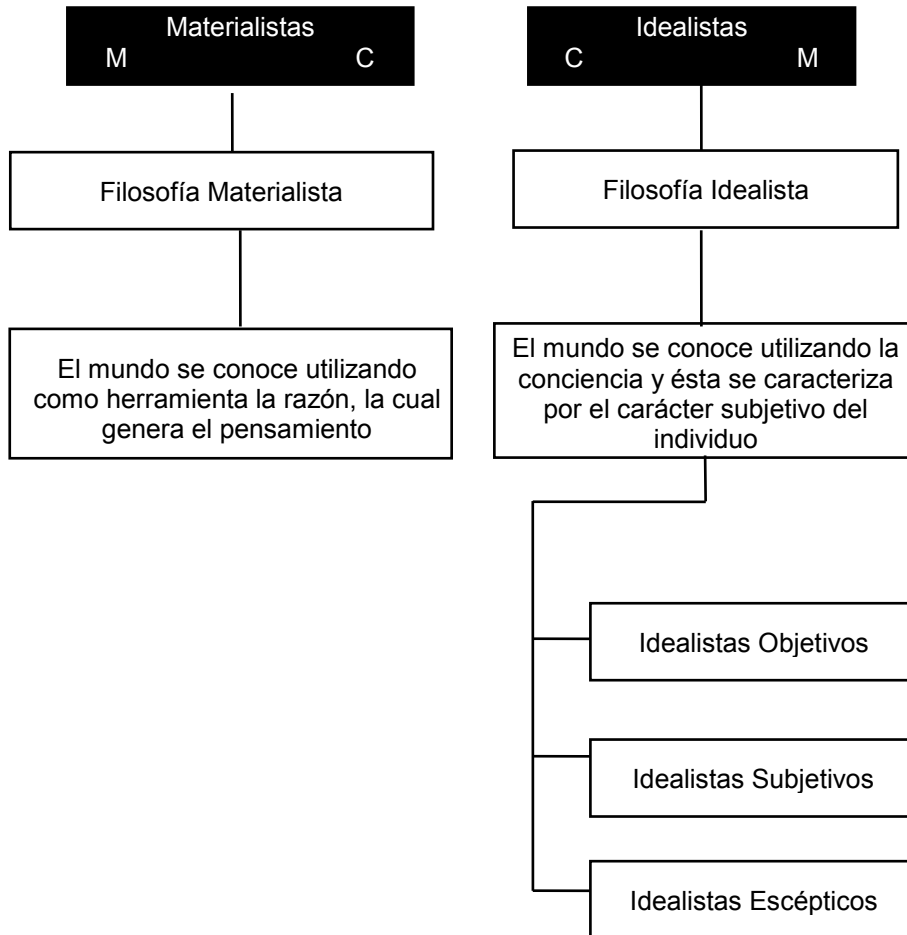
Materialistas
M C

Filosofía Materialista

El mundo se conoce utilizando como herramienta la razón, la cual genera el pensamiento

Idealistas
C M

Filosofía Idealista

El mundo se conoce utilizando la conciencia y ésta se caracteriza por el carácter subjetivo del individuo

Idealistas Objetivos

Idealistas Subjetivos

Idealistas Escépticos